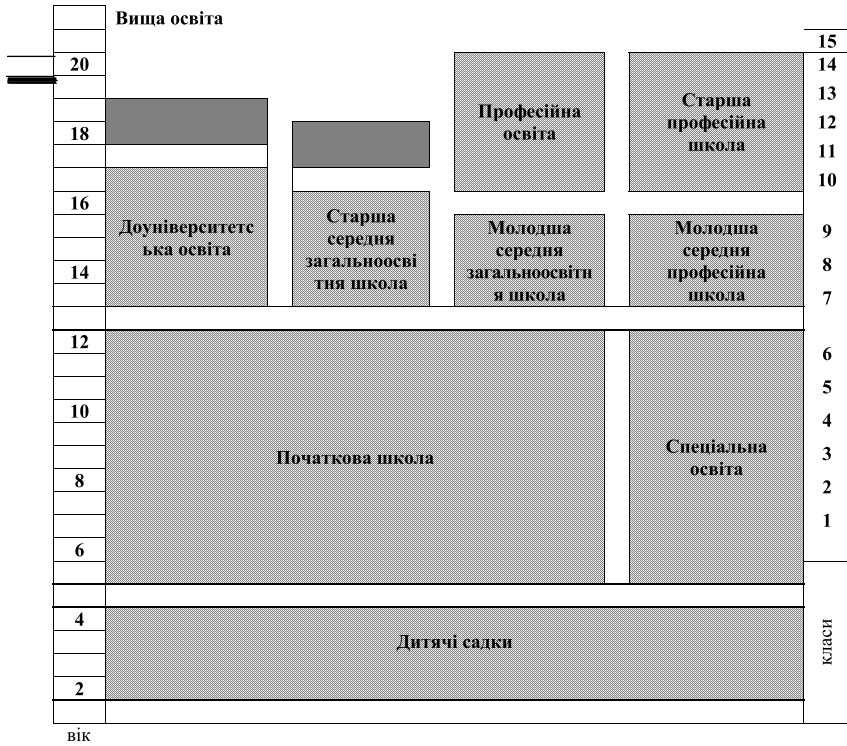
Вища освіта

20
18
16
14
12
10
8
6
4
2
вік

Доуніверситетська освіта

Старша середня загальноосвітня школа

Професійна освіта

Молодша середня загальноосвітня школа

Старша професійна школа

Молодша середня професійна школа

Початкова школа

Спеціальна освіта

Дитячі садки

15
14
13
12
11
10
9
8
7
6
5
4
3
2
1
класи